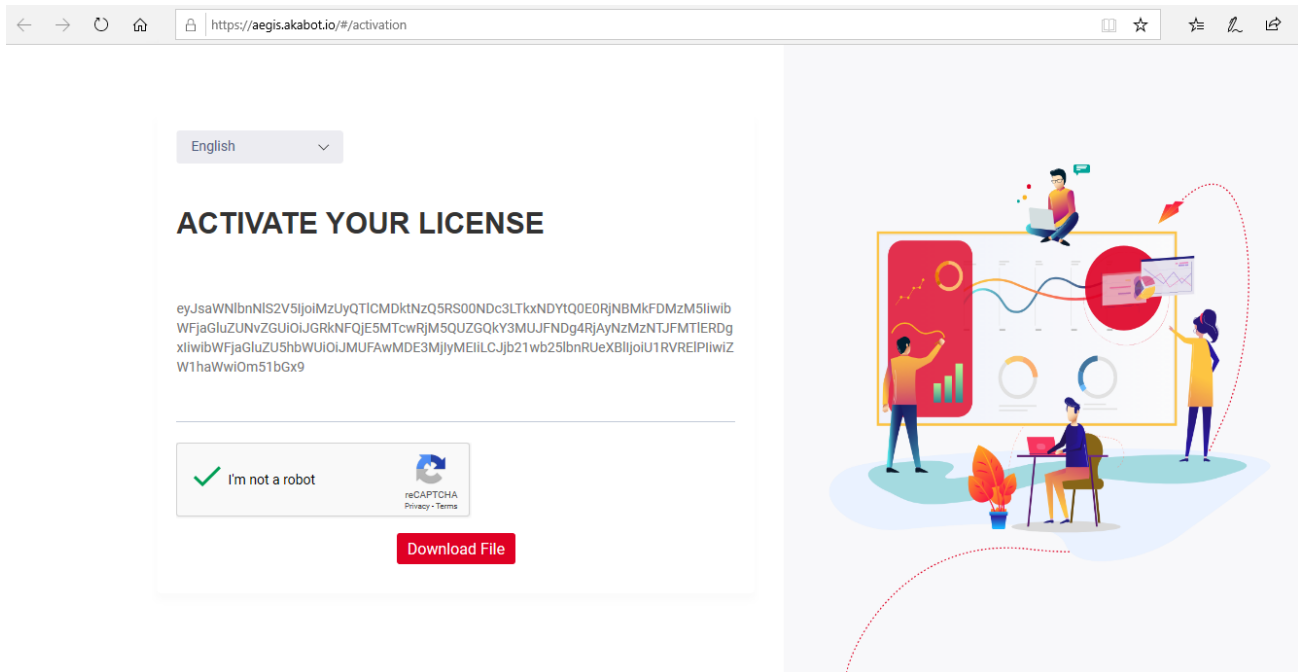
https://aegis.akabot.io/#/activation

English

ACTIVATE YOUR LICENSE

eyJsaWNlbnNlS2V5IjoiMzUyQTlCMDktNzQ5RS00NDc3LTkxNDYtQ0E0RjNBMkFDMzM5IiwibWFjaGluZUNvZGUiOiJGRkNFQjE5MTcwRjM5QUZGQkY3MUJFNDg4RjAyNzMzNTJFMTlERDgxIiwibWFjaGluZU5hbWUiOiJMUFAwMDE3MjIyMEIiLCJjb21wb25lbnRUeXBlIjoiU1RVRElPIiwiZW1haWwiOm51bGx9

I'm not a robot
reCAPTCHA
Privacy - Terms

Download File